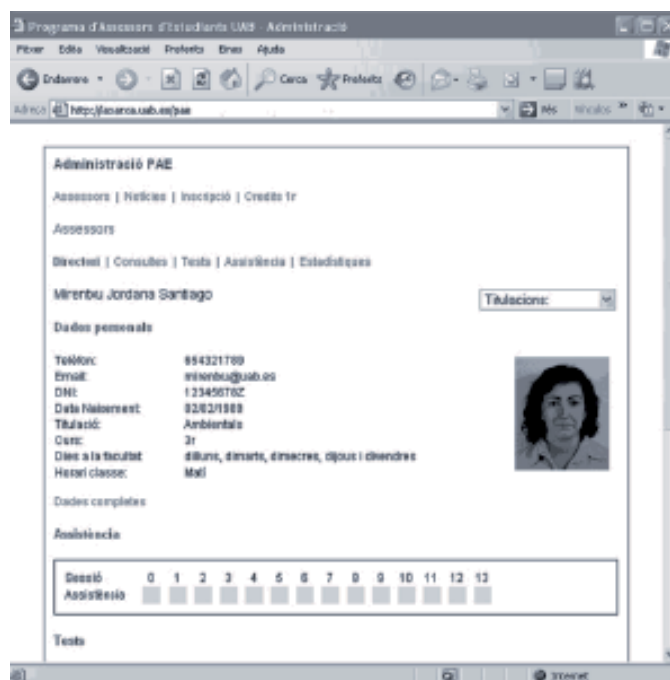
Programa d'Assessors d'Estudiants UAB - Administració

Fitxer Edita Visualització Preferits Eines Ajuda

Endarrere Cerca Preferits

Adreça http://assessors.uab.es/pae Vés Vincles

Administració PAE

Assessors | Notícies | Inscripció | Credits 1r

Assessors

Directori | Consultes | Tests | Assistència | Estadístiques

Mirenbu Jordana Santiago

Titulacions:

Dades personals

| | |
|---|---|
| Telèfon: | 654321789 |
| Email: | mirenbu@uab.es |
| DNI: | 12345678Z |
| Data Naixement: | 02/02/1988 |
| Titulació: | Ambientals |
| Curs: | 3r |
| Dies a la facultat: | dilluns, dimarts, dimecres, dijous i divendres |
| Horari classe: | Matí |

Dades completes

Assistència

| Sessió | 0 | 1 | 2 | 3 | 4 | 5 | 6 | 7 | 8 | 9 | 10 | 11 | 12 | 13 |
|---|---|---|---|---|---|---|---|---|---|---|---|---|---|---|
| Assistència | | | | | | | | | | | | | | |

Tests

Internet